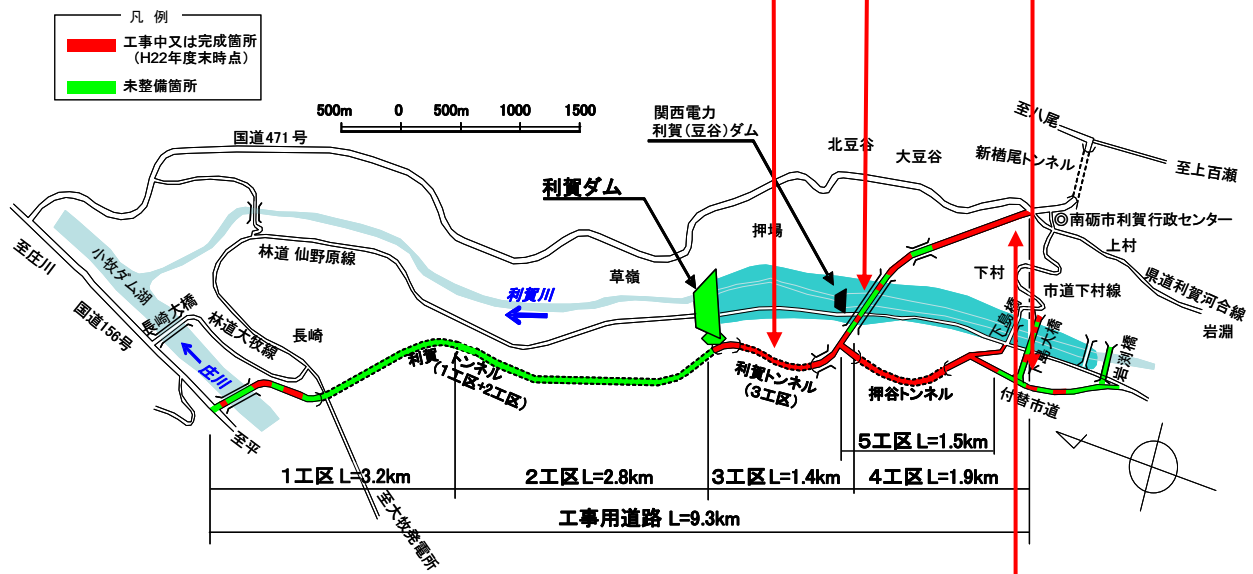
凡例
工事中又は完成箇所
（H22年度末時点）
未整備箇所

500m 0 500m 1000 1500

国道471号
関西電力
利賀（豆谷）ダム
北豆谷
大豆谷
至八尾
新楢尾トンネル
至上百瀬
利賀ダム
南砺市利賀行政センター
上村
押場
下村
県道利賀河合線
至庄川
林道 仙野原線
草嶺
市道下村線
岩渕
小牧ダム湖
利賀川
長崎大橋
国道156号
林道大牧線
長崎
下島大橋
岩渕橋
庄川
利賀トンネル
（1工区+2工区）
利賀トンネル
（3工区）
押谷トンネル
付替市道
至平
5工区 L=1.5km
1工区 L=3.2km
2工区 L=2.8km
3工区 L=1.4km
4工区 L=1.9km
至大牧発電所
工事用道路 L=9.3km